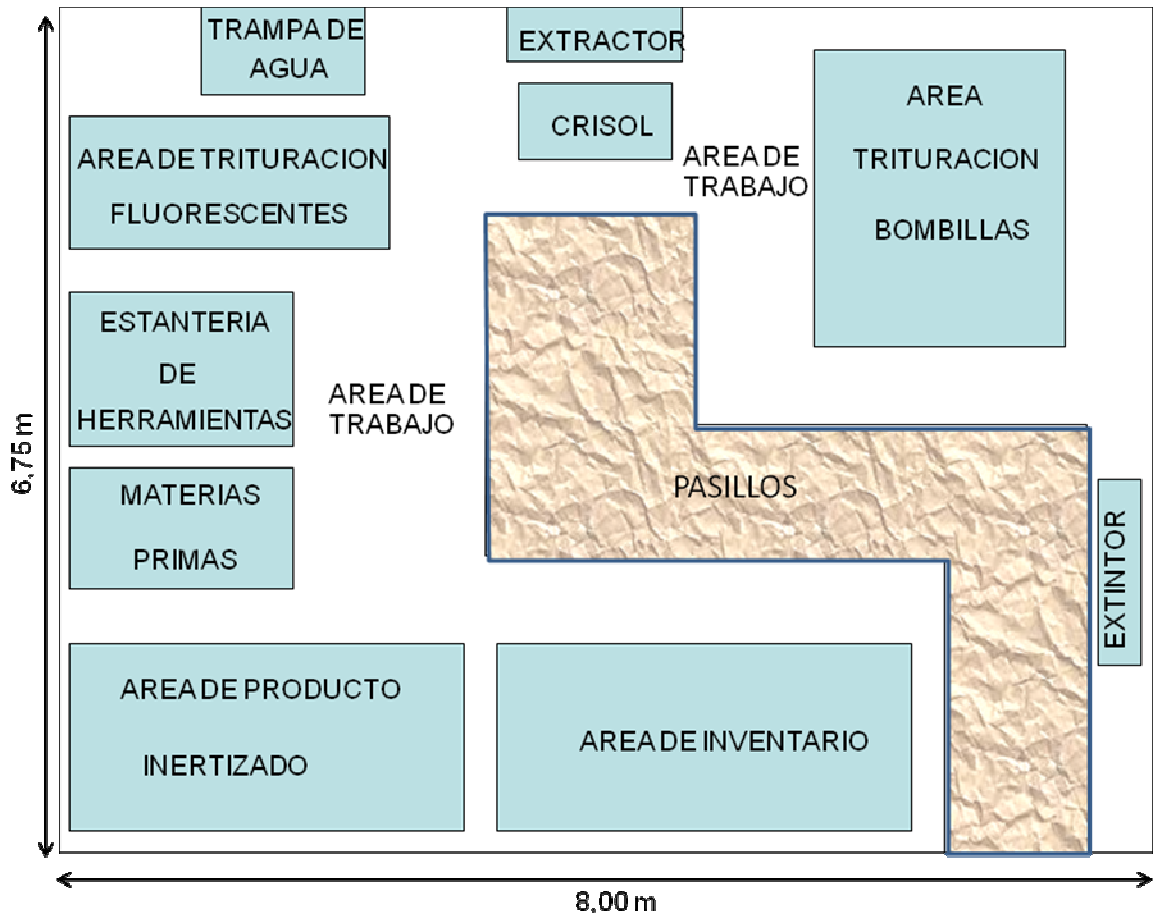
TRAMPA DE AGUA

EXTRACTOR

CRISOL

AREA TRITURACION BOMBILLAS

AREA DE TRITURACION FLUORESCENTES

AREA DE TRABAJO

ESTANTERIA DE HERRAMIENTAS

AREA DE TRABAJO

MATERIAS PRIMAS

PASILLOS

EXTINTOR

AREA DE PRODUCTO INERTIZADO

AREA DE INVENTARIO

6,75 m

8,00 m